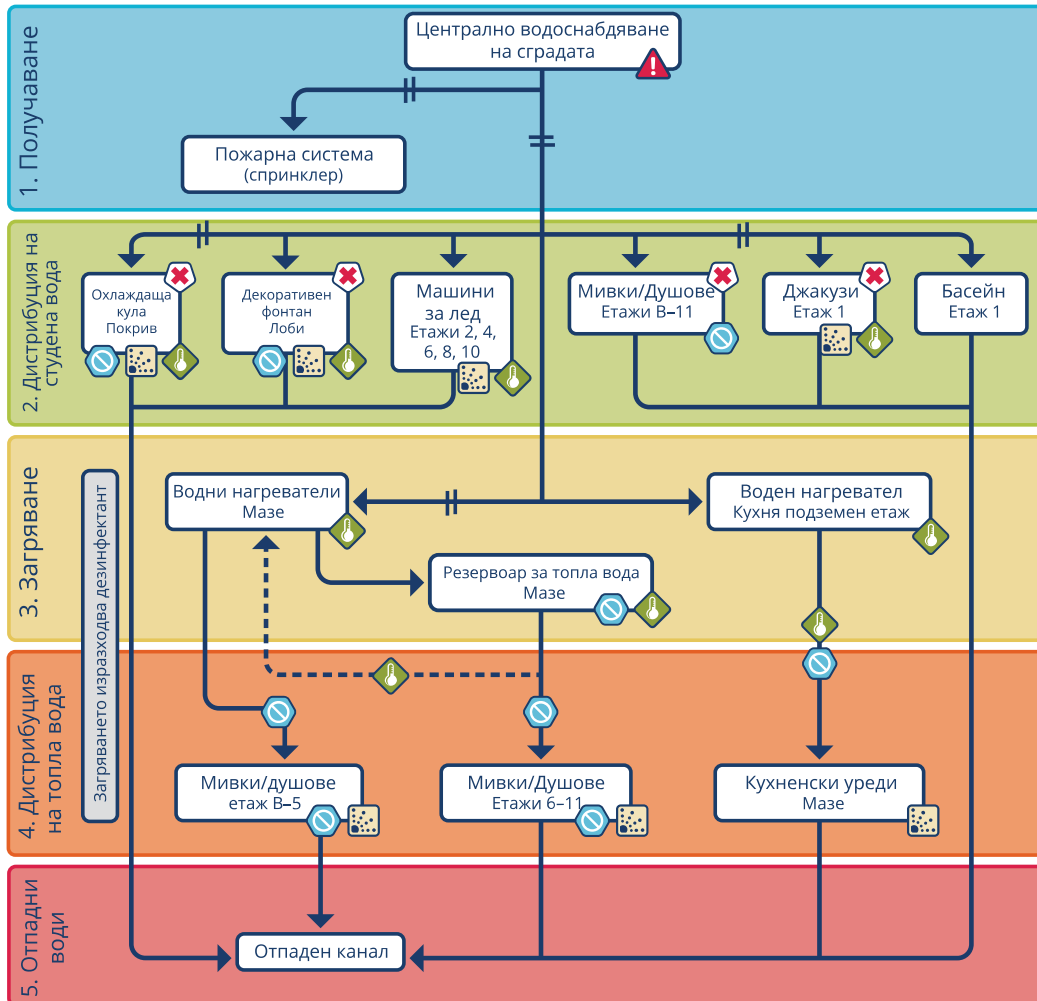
1. Получаване

Централно водоснабдяване на сградата

Пожарна система (спринклер)

2. Дистрибуция на студена вода

Охлаждаща кула Покрив

Декоративен фонтан Лоби

Машини за лед Етажи 2, 4, 6, 8, 10

Мивки/Душове Етажи В–11

Джакузи Етаж 1

Басейн Етаж 1

3. Загряване

Загряването изразходва дезинфектант

Водни нагреватели Мазе

Воден нагревател Кухня подземен етаж

Резервоар за топла вода Мазе

4. Дистрибуция на топла вода

Мивки/душове етаж В–5

Мивки/Душове Етажи 6–11

Кухненски уреди Мазе

5. Отпадни води

Отпаден канал